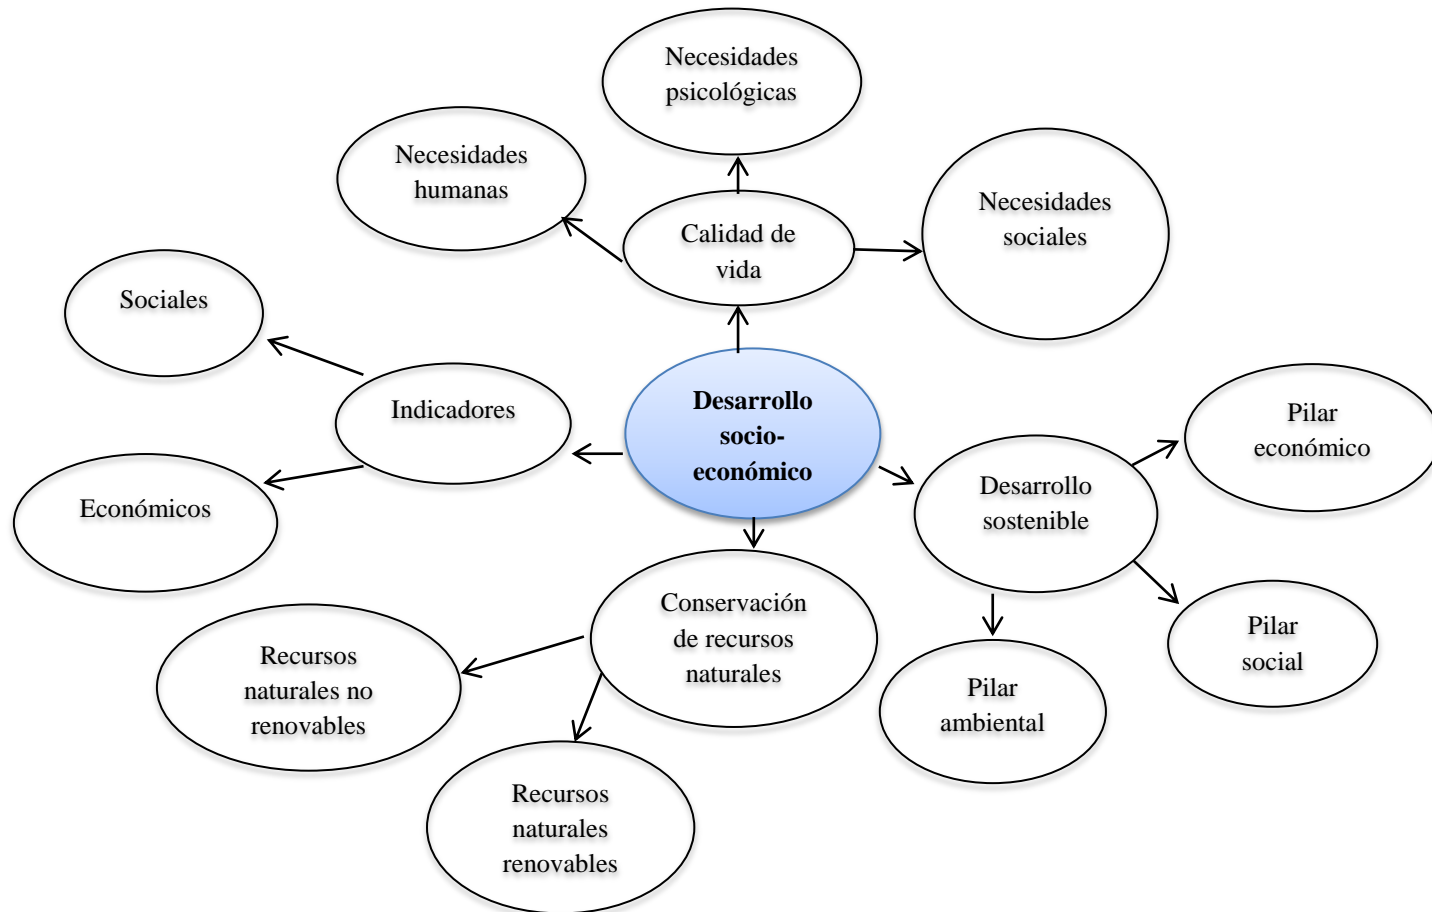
Necesidades psicológicas

Necesidades humanas

Calidad de vida

Necesidades sociales

Sociales

Indicadores

Desarrollo socio-económico

Pilar económico

Económicos

Desarrollo sostenible

Conservación de recursos naturales

Pilar social

Recursos naturales no renovables

Pilar ambiental

Recursos naturales renovables